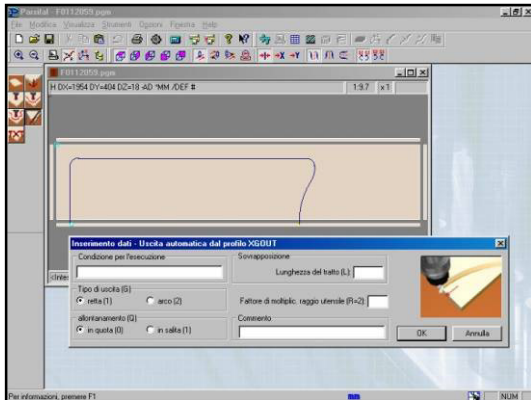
Parsifal - F0112059.pgm

File Modifica Visualizza Strumenti Opzioni Finestra Help

F0112059.pgm

H DX=1954 DY=404 DZ=18 AD "MM /DEF #

1:9.7 x1

Inserimento dati - Uscita automatica dal profilo XGOUT

Condizione per l'esecuzione

Tipo di uscita (G)

retta (1)

arco (2)

allontanamento (Q)

in quota (0)

in salita (1)

Sovrapposizione

Lunghezza del tratto (L):

Fattore di moltiplic. raggio utensile (R=2):

Commento

OK

Annulla

<Inter

Per informazioni, premere F1

NUM